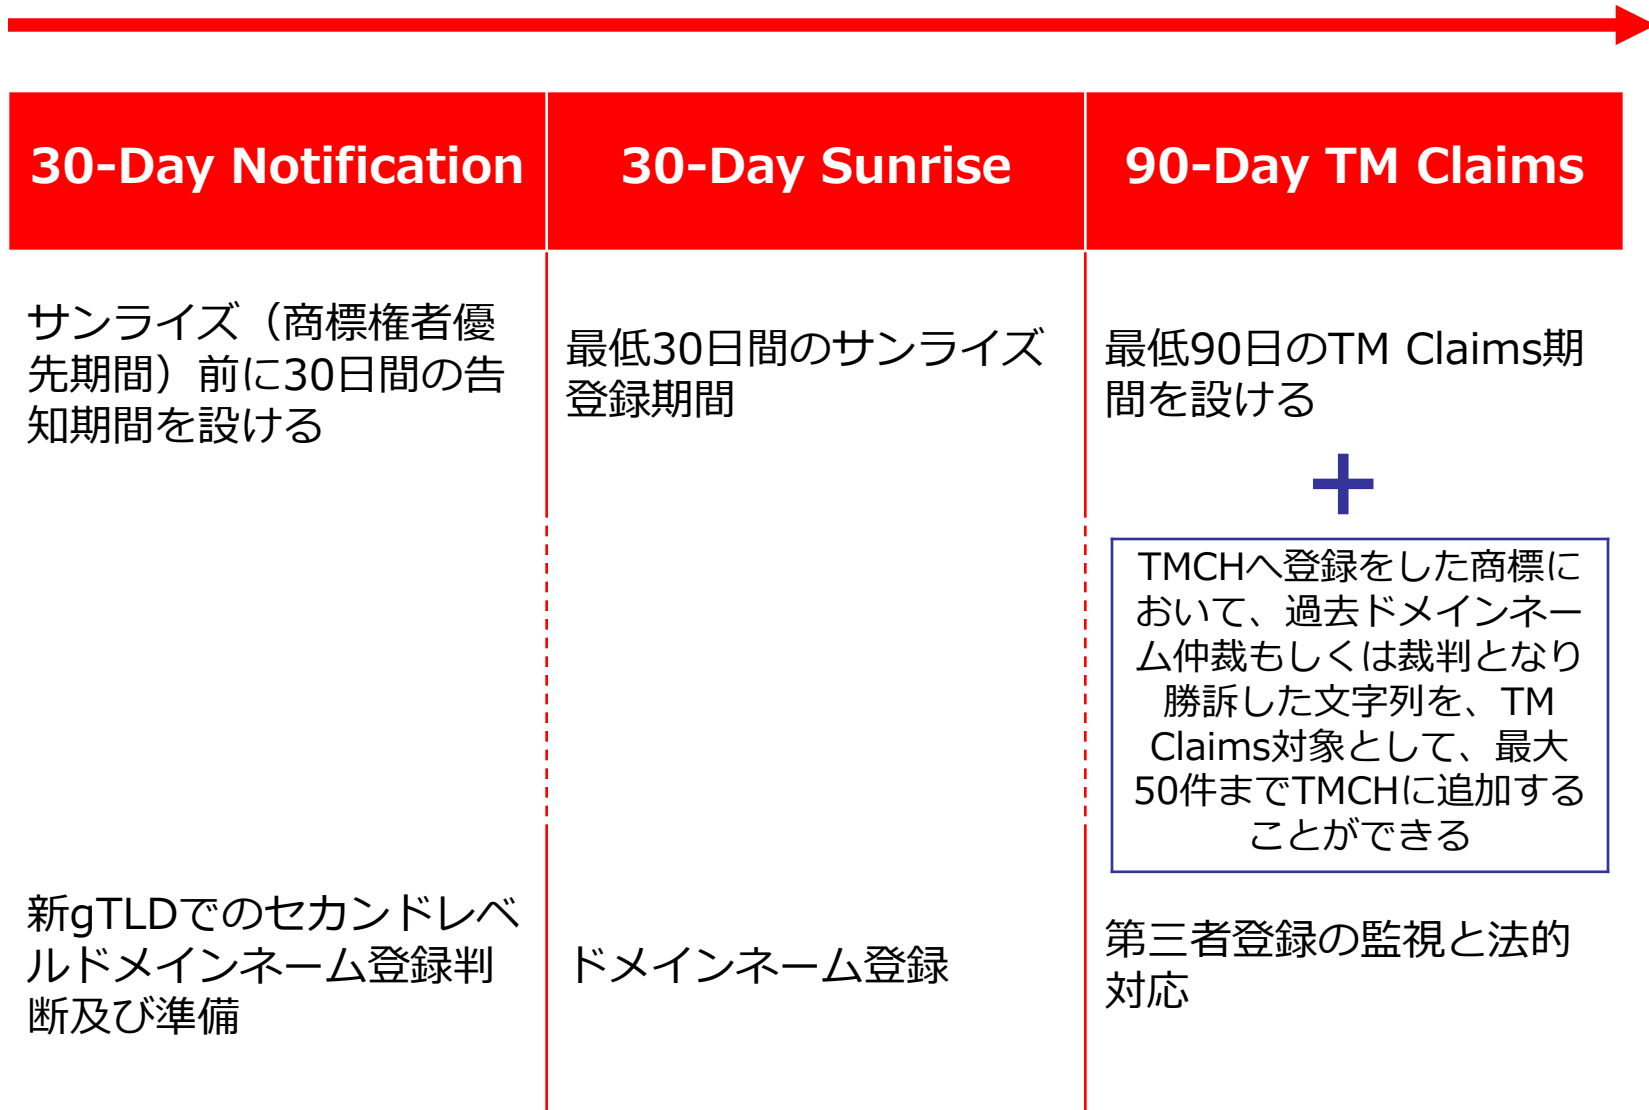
| 30-Day Notification | 30-Day Sunrise | 90-Day TM Claims |
|---|---|---|
| サンライズ（商標権者優先期間）前に30日間の告知期間を設ける | 最低30日間のサンライズ登録期間 | 最低90日のTM Claims期間を設ける |
| | | ＋ |
| | | TMCHへ登録をした商標において、過去ドメインネーム仲裁もしくは裁判となり勝訴した文字列を、TM Claims対象として、最大50件までTMCHに追加することができる |
| 新gTLDでのセカンドレベルドメインネーム登録判断及び準備 | ドメインネーム登録 | 第三者登録の監視と法的対応 |